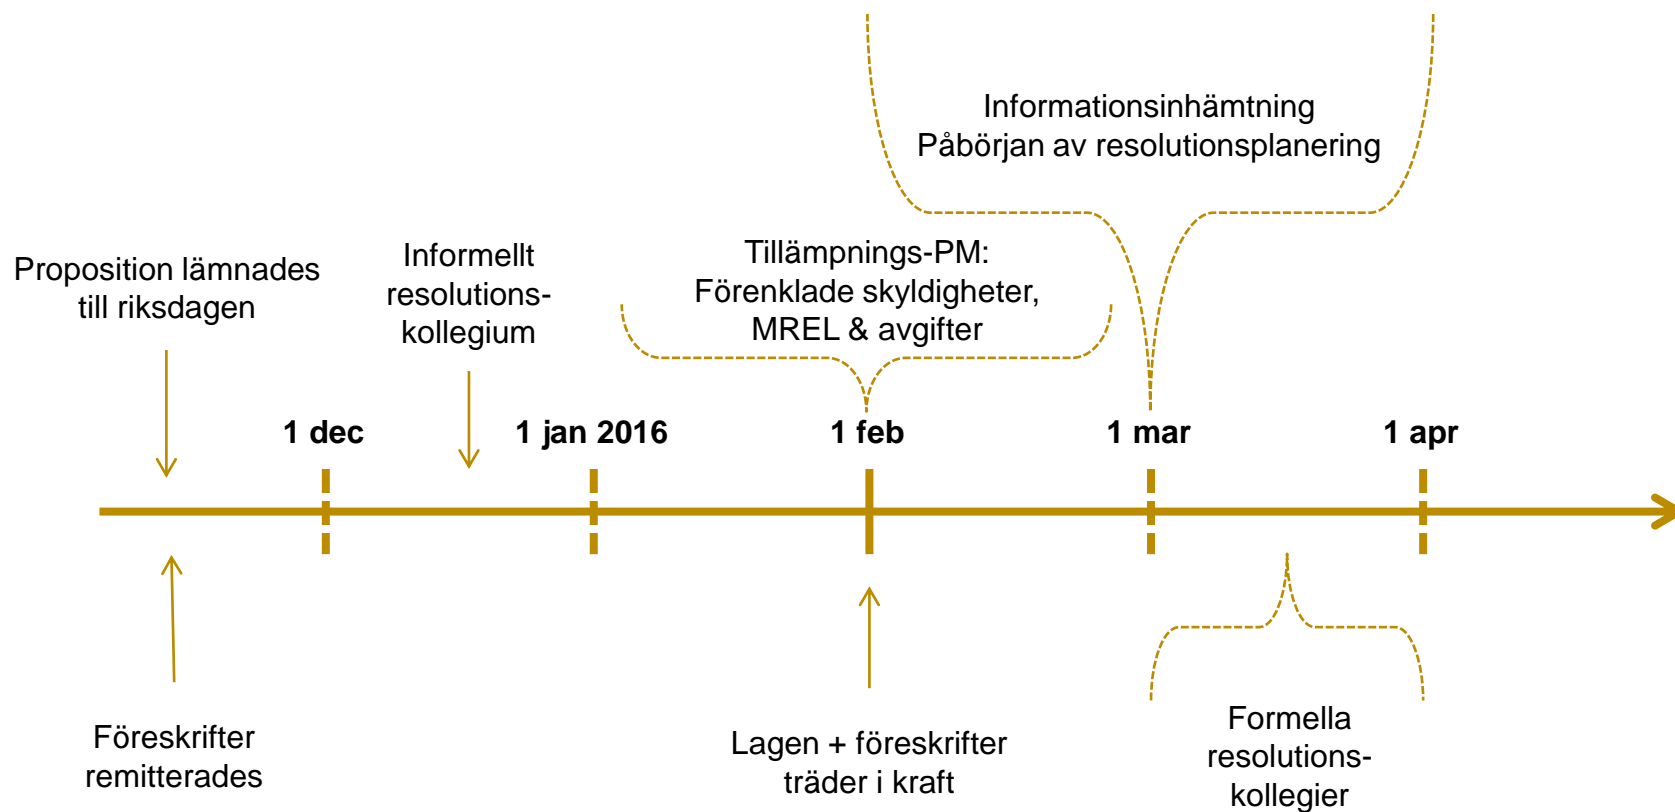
Informationsinhämtning
Påbörjan av resolutionsplanering

Proposition lämnades till riksdagen

Informellt resolutionskollegium

Tillämpnings-PM:
Förenklade skyldigheter, MREL & avgifter

1 dec

1 jan 2016

1 feb

1 mar

1 apr

Föreskrifter remitterades

Lagen + föreskrifter träder i kraft

Formella resolutionskollegier